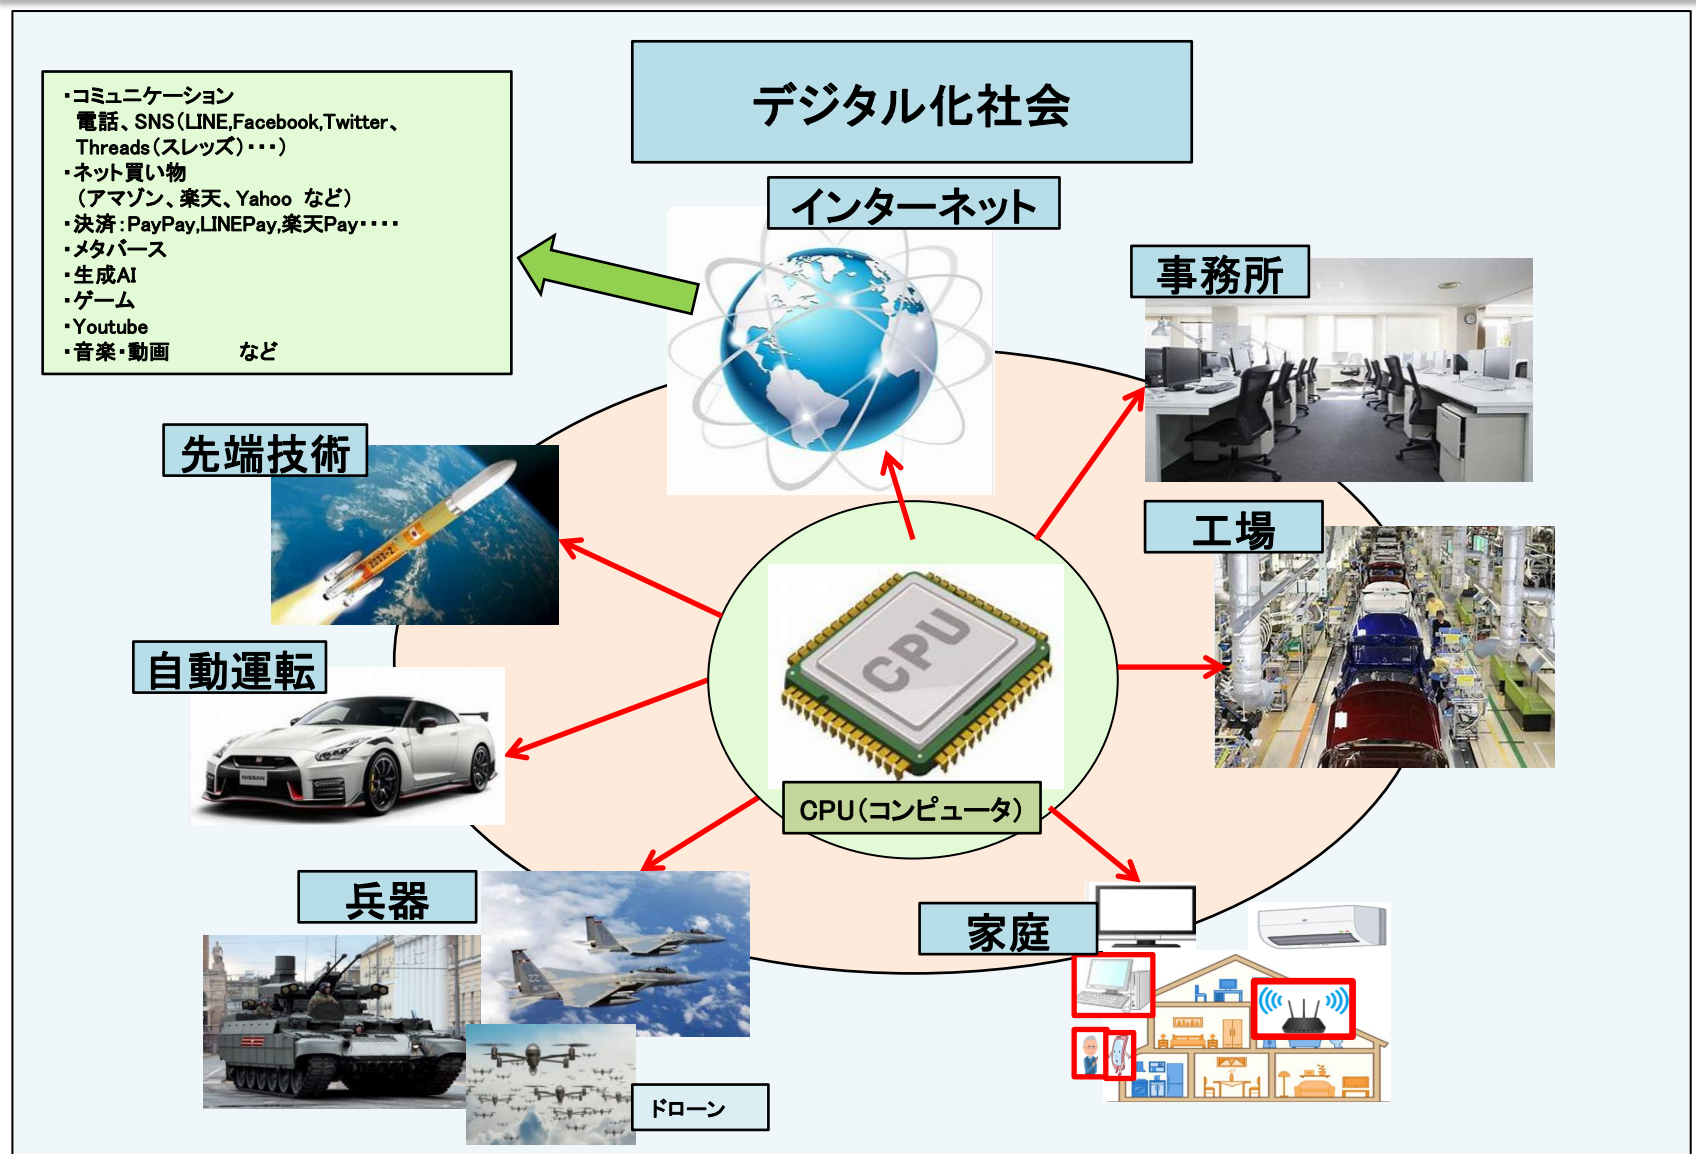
デジタル化社会

・コミュニケーション
電話、SNS(LINE,Facebook,Twitter、Threads(スレッズ)・・・)
・ネット買い物
(アマゾン、楽天、Yahoo など)
・決済:PayPay,LINEPay,楽天Pay・・・・
・メタバース
・生成AI
・ゲーム
・Youtube
・音楽・動画 など

インターネット

事務所

先端技術

工場

CPU

自動運転

CPU(コンピュータ)

兵器

家庭

ドローン